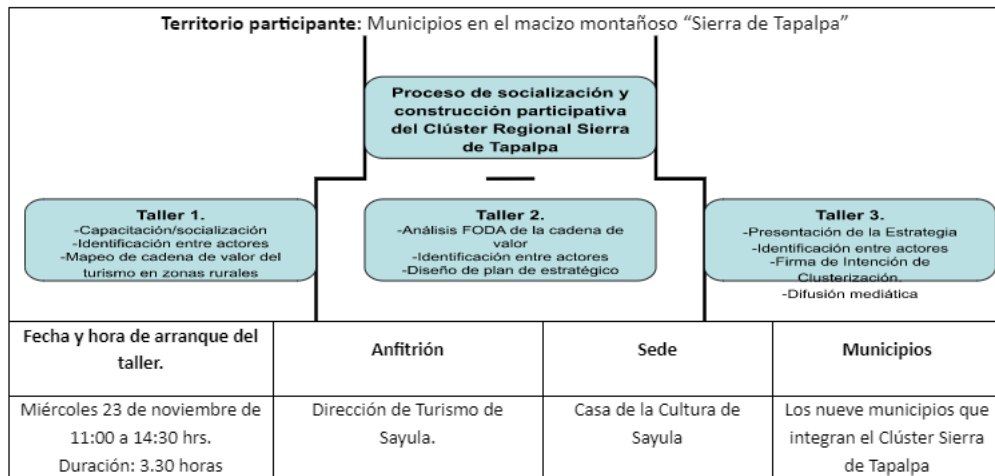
**Territorio participante**: Municipios en el macizo montañoso “Sierra de Tapalpa”

**Proceso de socialización y construcción participativa del Clúster Regional Sierra de Tapalpa**

**Taller 1.**
-Capacitación/socialización
-Identificación entre actores
-Mapeo de cadena de valor del turismo en zonas rurales

**Taller 2.**
-Análisis FODA de la cadena de valor
-Identificación entre actores
-Diseño de plan de estratégico

**Taller 3.**
-Presentación de la Estrategia
-Identificación entre actores
-Firma de Intención de Clusterización.
-Difusión mediática

| Fecha y hora de arranque del taller. | Anfitrión | Sede | Municipios |
|---|---|---|---|
| Miércoles 23 de noviembre de 11:00 a 14:30 hrs. Duración: 3.30 horas | Dirección de Turismo de Sayula. | Casa de la Cultura de Sayula | Los nueve municipios que integran el Clúster Sierra de Tapalpa |